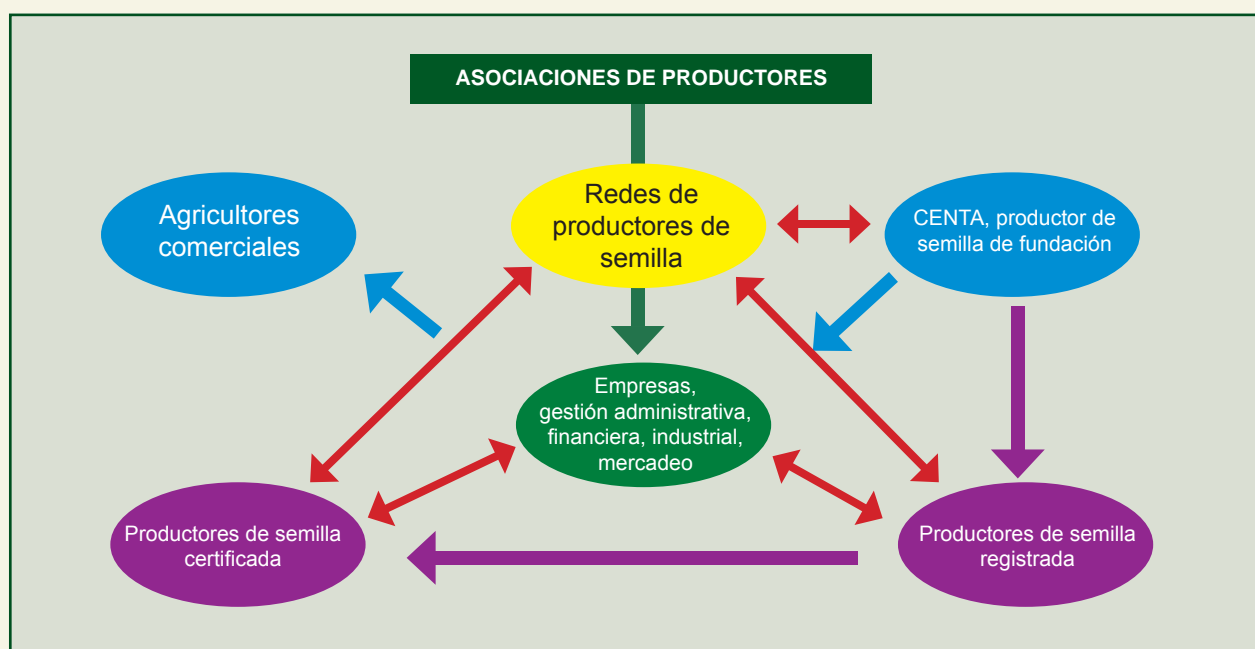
ASOCIACIONES DE PRODUCTORES

Redes de productores de semilla

Agricultores comerciales

CENTA, productor de semilla de fundación

Empresas, gestión administrativa, financiera, industrial, mercadeo

Productores de semilla certificada

Productores de semilla registrada